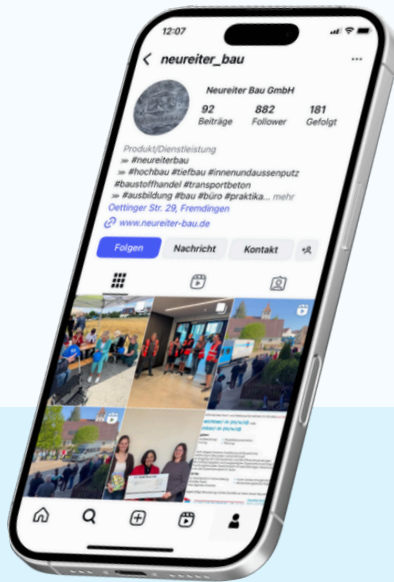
12:07

neureiter_bau

Neureiter Bau GmbH

92 Beiträge

882 Follower

181 Gefolgt

Produkt/Dienstleistung
» #neureiterbau
» #hochbau #tiefbau #innenundaussenputz
#baustoffhandel #transportbeton
» #ausbildung #bau #büro #praktika... mehr
Oettinger Str. 29, Fremdingen
www.neureiter-bau.de

Folgen

Nachricht

Kontakt